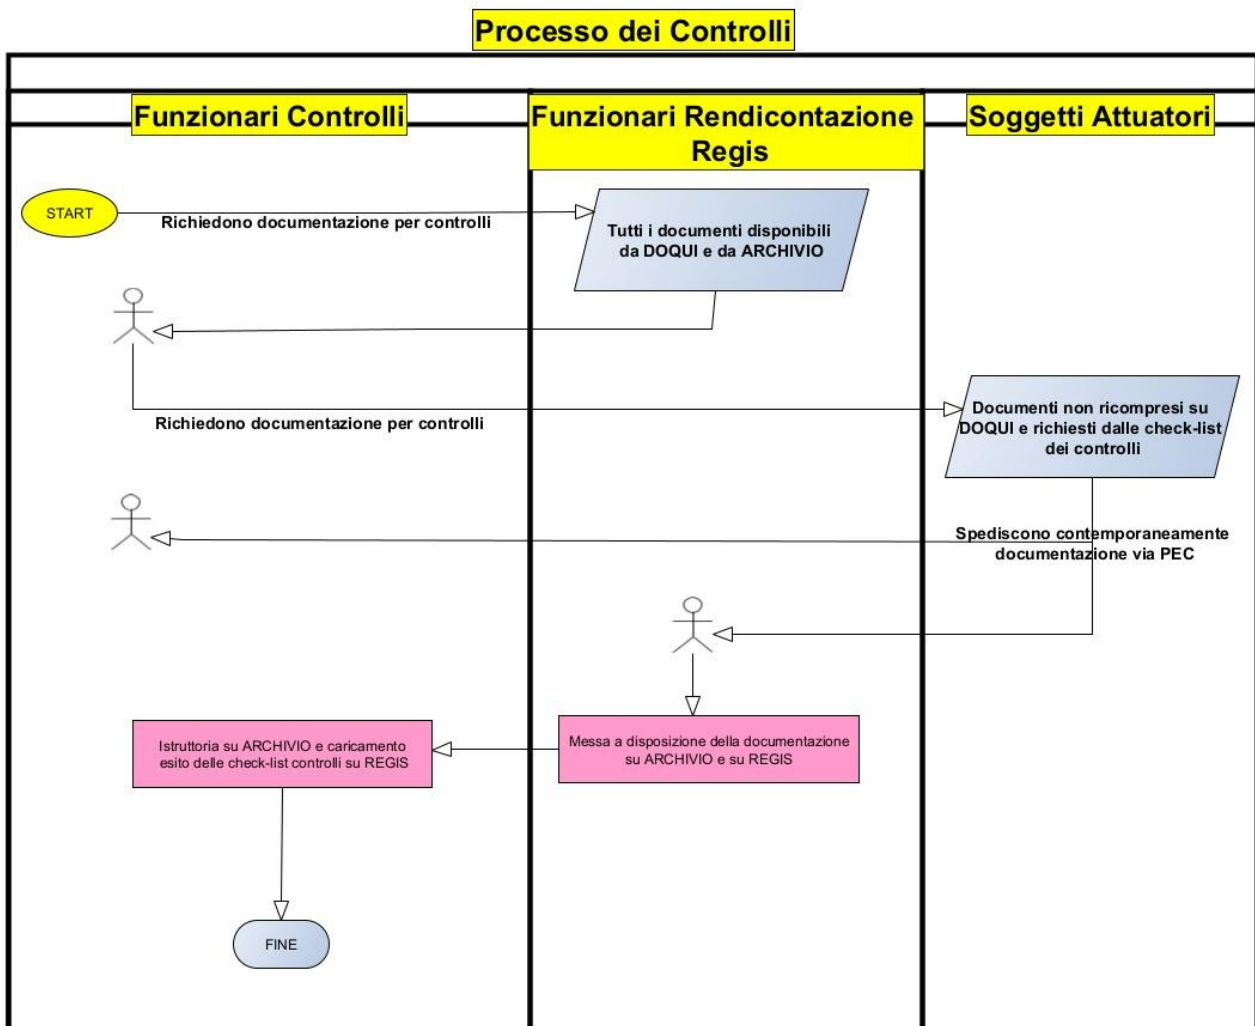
Processo dei Controlli

Funzionari Controlli

Funzionari Rendicontazione Regis

Soggetti Attuatori

START

Richiedono documentazione per controlli

Tutti i documenti disponibili da DOQUI e da ARCHIVIO

Richiedono documentazione per controlli

Documenti non ricompresi su DOQUI e richiesti dalle check-list dei controlli

Spediscono contemporaneamente documentazione via PEC

Istruttoria su ARCHIVIO e caricamento esito delle check-list controlli su REGIS

Messa a disposizione della documentazione su ARCHIVIO e su REGIS

FINE